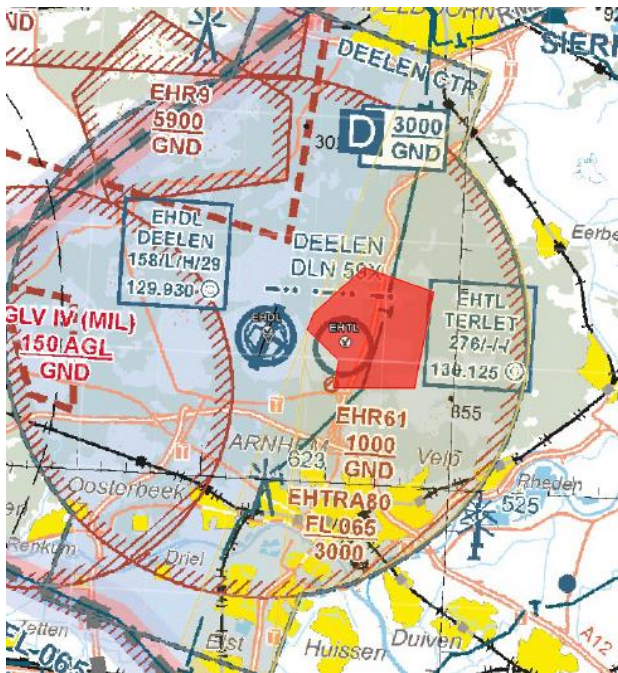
ND
92
SIER
DEELEN CTR
EHR9
5900
GND
D
3000
GND
302
EHDL
DEELEN
158/L/H/29
129.930
DEELEN
DLN 59X
Eerbe
EHDL
EHTL
EHTL
TERLET
276/-/-/
130.125
GLV IV (MIL)
150 AGL
GND
EHR61
1000
GND
855
ARNHEM
623
Velp
Oosterbeek
Rheden
525
EHTRA80
FL 065
3000
Renkum
Driel
Zetten
Elst
Huissen
Duiven
A12
L-065